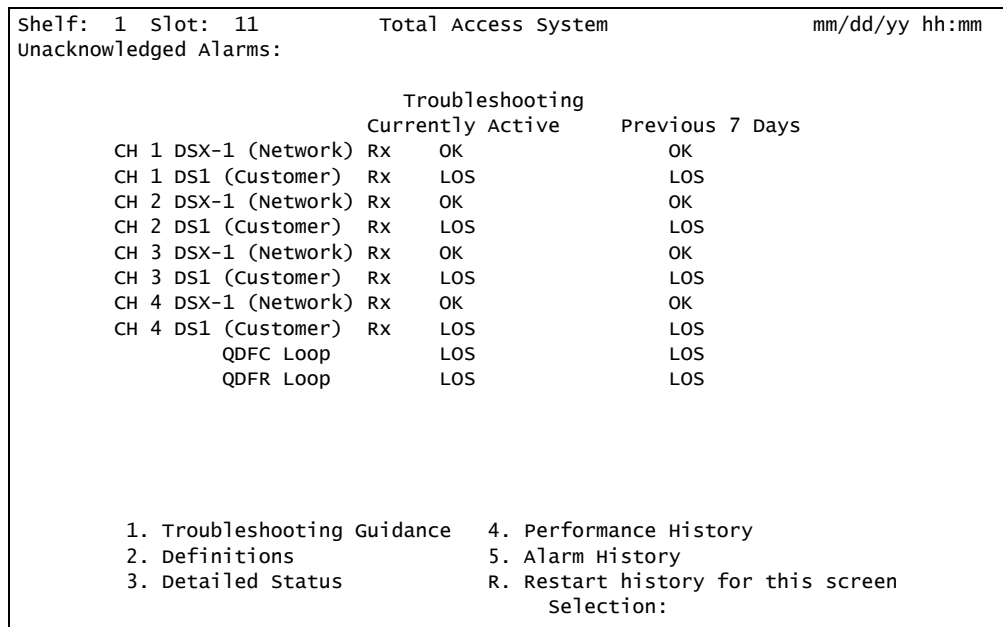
Shelf: 1 Slot: 11 Total Access System mm/dd/yy hh:mm
Unacknowledged Alarms:

Troubleshooting

| | | Currently Active | Previous 7 Days |
|---|---|---|---|
| CH 1 DSX-1 (Network) | Rx | OK | OK |
| CH 1 DS1 (Customer) | Rx | LOS | LOS |
| CH 2 DSX-1 (Network) | Rx | OK | OK |
| CH 2 DS1 (Customer) | Rx | LOS | LOS |
| CH 3 DSX-1 (Network) | Rx | OK | OK |
| CH 3 DS1 (Customer) | Rx | LOS | LOS |
| CH 4 DSX-1 (Network) | Rx | OK | OK |
| CH 4 DS1 (Customer) | Rx | LOS | LOS |
| QDFC Loop | | LOS | LOS |
| QDFR Loop | | LOS | LOS |

1. Troubleshooting Guidance
2. Definitions
3. Detailed Status
4. Performance History
5. Alarm History
R. Restart history for this screen
Selection: